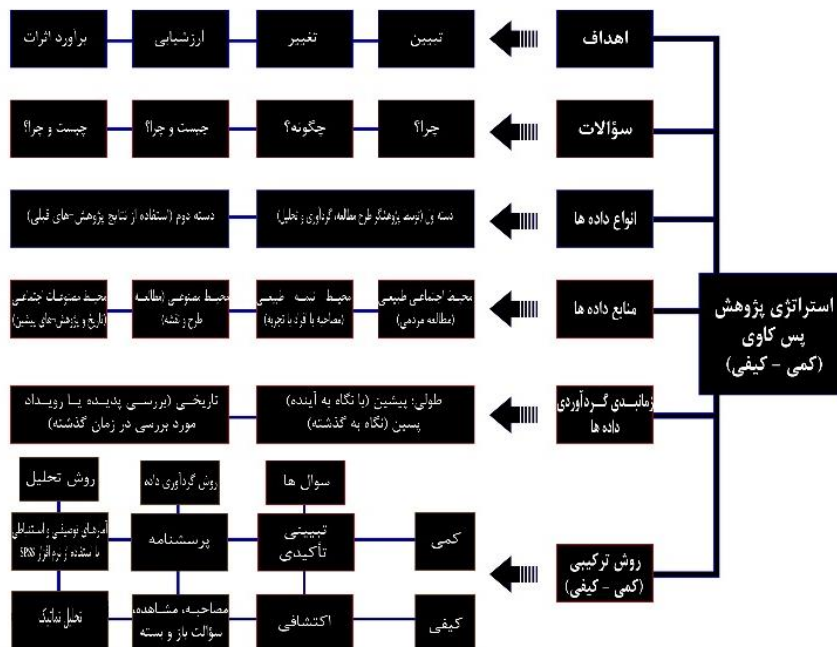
استراتژی پژوهش
پس کاوی
(کمی - کیفی)

اهداف
تبیین
تغییر
ارزشیابی
برآورد اثرات

سؤالات
چرا؟
چگونه؟
چیست و چرا؟
چیست و چرا؟

انواع داده ها
دسته یک (توسط پژوهشگر طرح مطالعه، گردآوری و تحلیل)
دسته دوم (استفاده از نتایج پژوهش‌های قبلی)

منابع داده ها
محیط اجتماعی طبیعی (مطالعه مردمی)
محیط نسبتا طبیعی (مصاحبه یا فرد با تجربه)
محیط مصنوعی (مطالعه طرح ریزشده)
محیط مصنوعات اجتماعی (تاریخ و پژوهش‌های پیشین)

زمانبندی گردآوری داده ها
طولی: پیشین (با نگاه به آینده) پسین (نگاه به گذشته)
تاریخی (بررسی پدیده یا رویداد مورد بررسی در زمان گذشته)

روش ترکیبی (کمی - کیفی)
کمی
کیفی
سوال ها
تبیینی تأکیدی
اکتشافی
روش گردآوری داده
پرسشنامه
مصاحبه، مشاهده، سؤالات باز و بسته
روش تحلیل
آمارهای توصیفی و استنباطی با استفاده از نرم افزار SPSS
تحلیل تماتیک